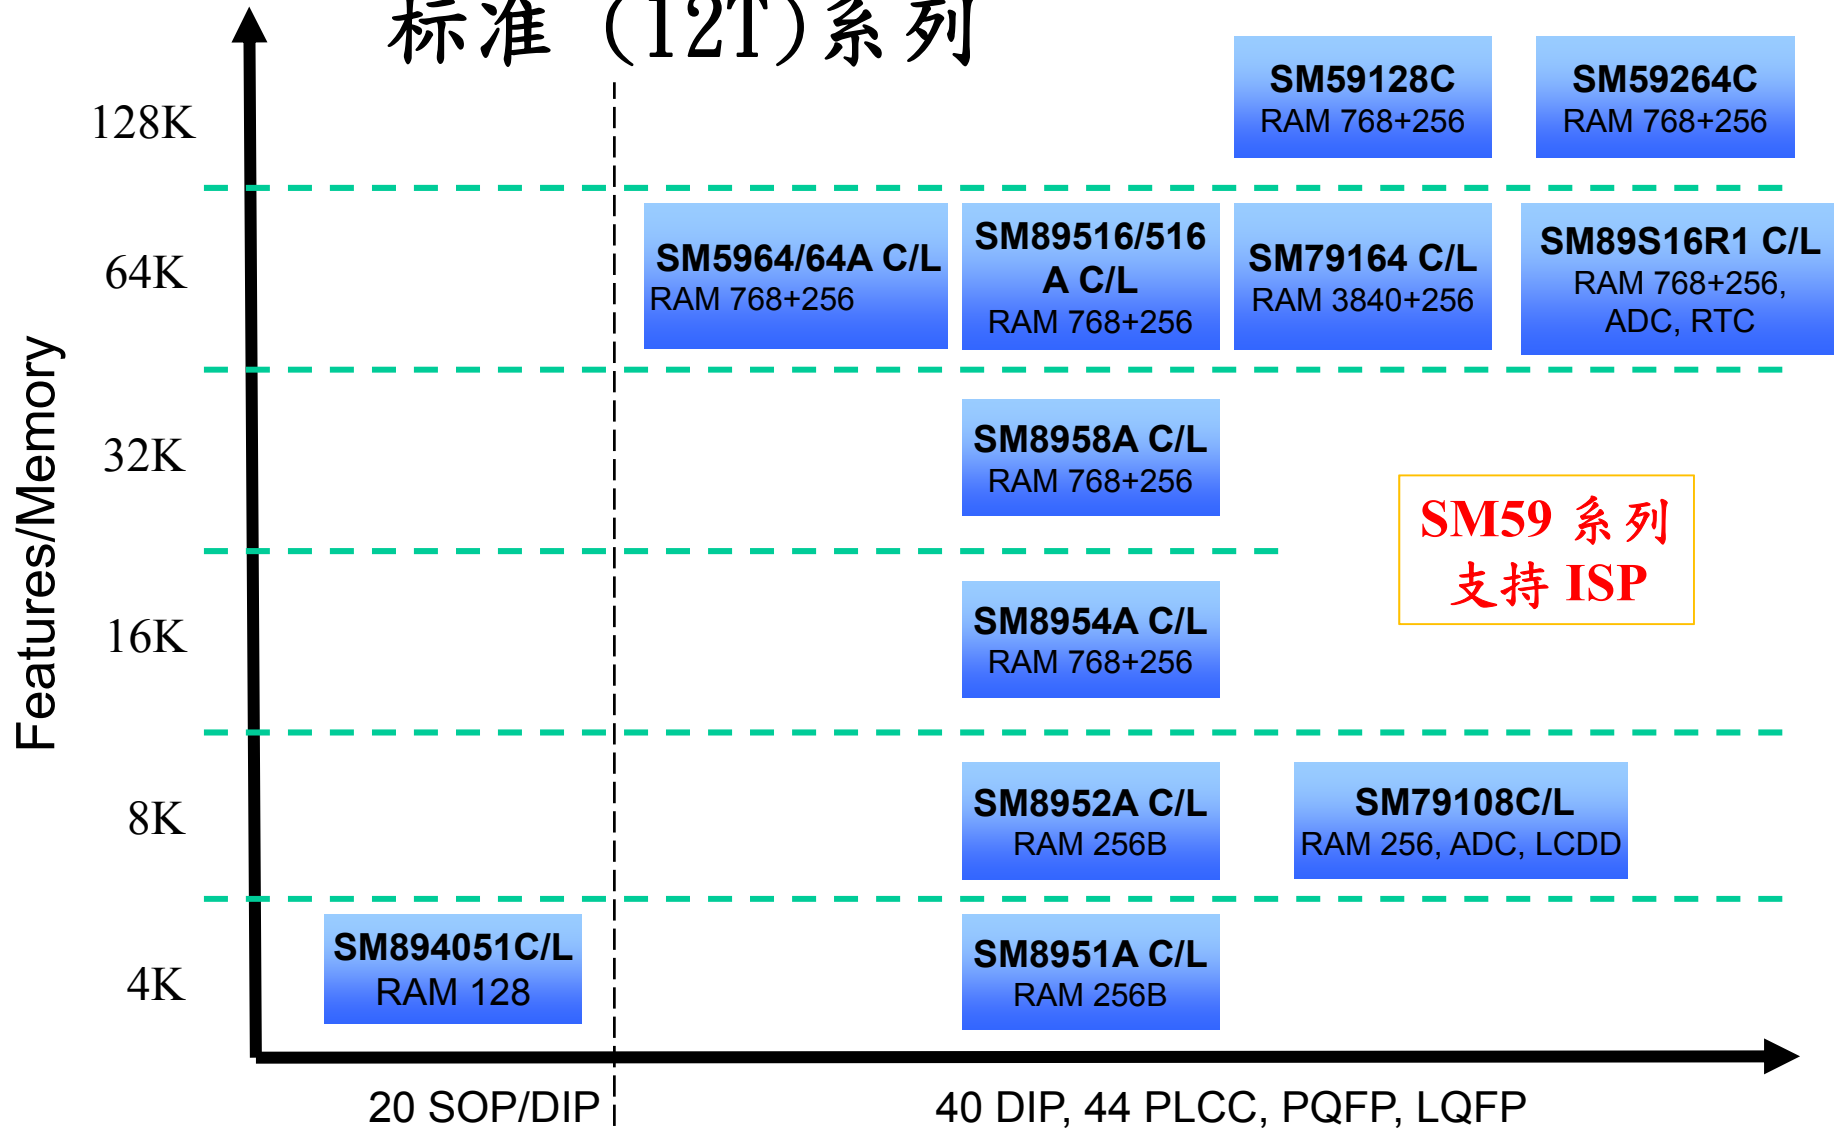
标准 (12T)系列

Features/Memory

128K

SM59128C
RAM 768+256

SM59264C
RAM 768+256

64K

SM5964/64A C/L
RAM 768+256

SM89516/516 A C/L
RAM 768+256

SM79164 C/L
RAM 3840+256

SM89S16R1 C/L
RAM 768+256, ADC, RTC

32K

SM8958A C/L
RAM 768+256

SM59 系列
支持 ISP

16K

SM8954A C/L
RAM 768+256

8K

SM8952A C/L
RAM 256B

SM79108C/L
RAM 256, ADC, LCDD

4K

SM894051C/L
RAM 128

SM8951A C/L
RAM 256B

20 SOP/DIP

40 DIP, 44 PLCC, PQFP, LQFP